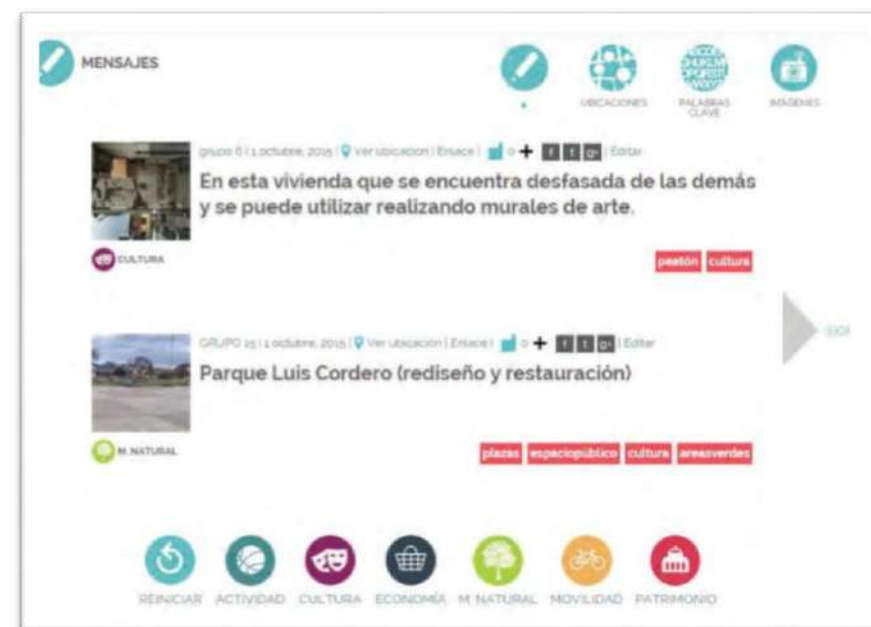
MENSAJES

UBICACIONES PALABRAS CLAVE IMAGENES

grupo 6 | 1 octubre, 2015 | Ver ubicacion | Enlace | 0 + f t g+ | Editar

En esta vivienda que se encuentra desfasada de las demás y se puede utilizar realizando murales de arte.

CULTURA

peatón cultura

GRUPO 15 | 1 octubre, 2015 | Ver ubicacion | Enlace | 0 + f t g+ | Editar

Parque Luis Cordero (rediseño y restauración)

M. NATURAL

plazas espaciopúblico cultura areasverdes

SIGI

REINICIAR ACTIVIDAD CULTURA ECONOMÍA M. NATURAL MOVILIDAD PATRIMONIO